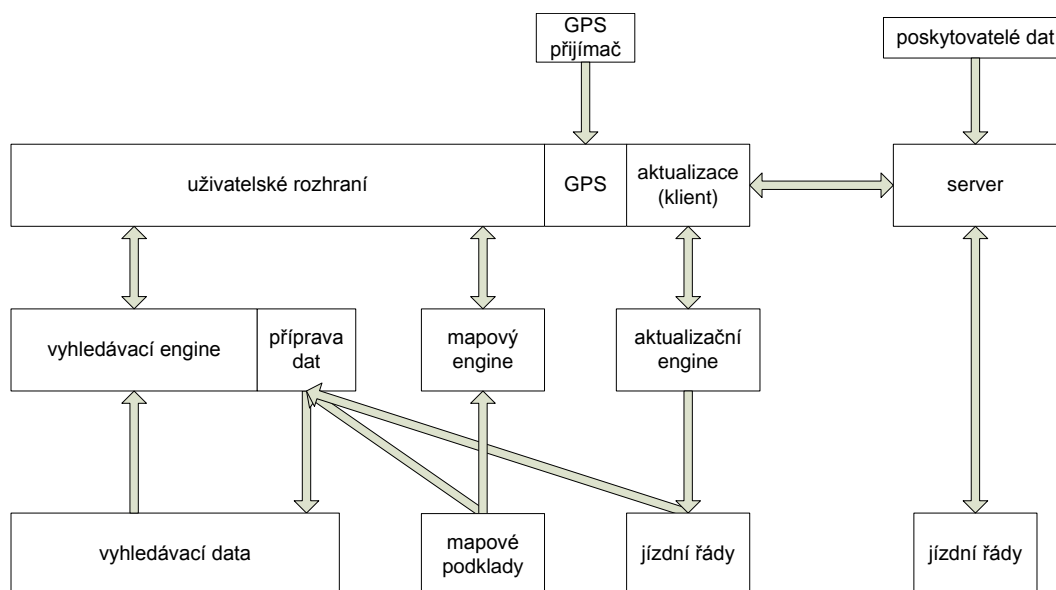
GPS přijímač

poskytovatelé dat

uživatelské rozhraní

GPS

aktualizace (klient)

server

vyhledávací engine

příprava dat

mapový engine

aktualizační engine

vyhledávací data

mapové podklady

jízdní řády

jízdní řády